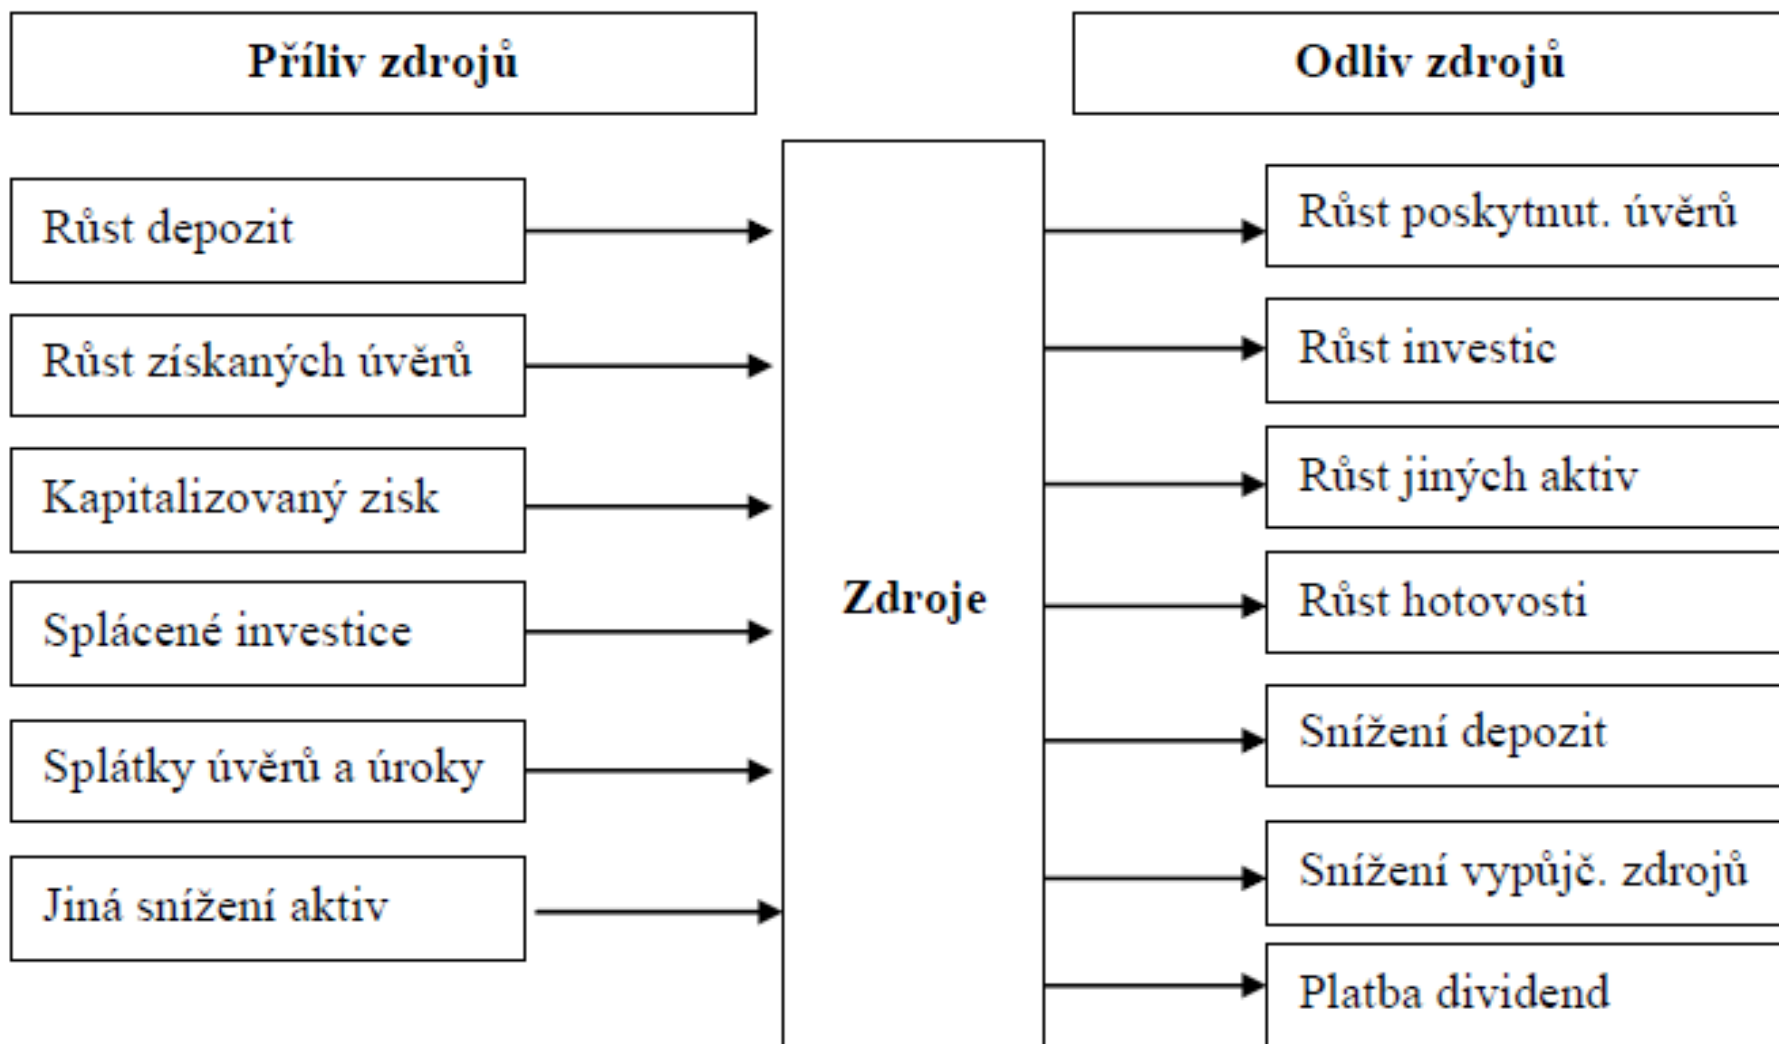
Příliv zdrojů

Odliv zdrojů

Růst depozit

Růst získaných úvěrů

Kapitalizovaný zisk

Splácené investice

Splátky úvěrů a úroky

Jiná snížení aktiv

Zdroje

Růst poskytnut. úvěrů

Růst investic

Růst jiných aktiv

Růst hotovosti

Snížení depozit

Snížení vypůjč. zdrojů

Platba dividend